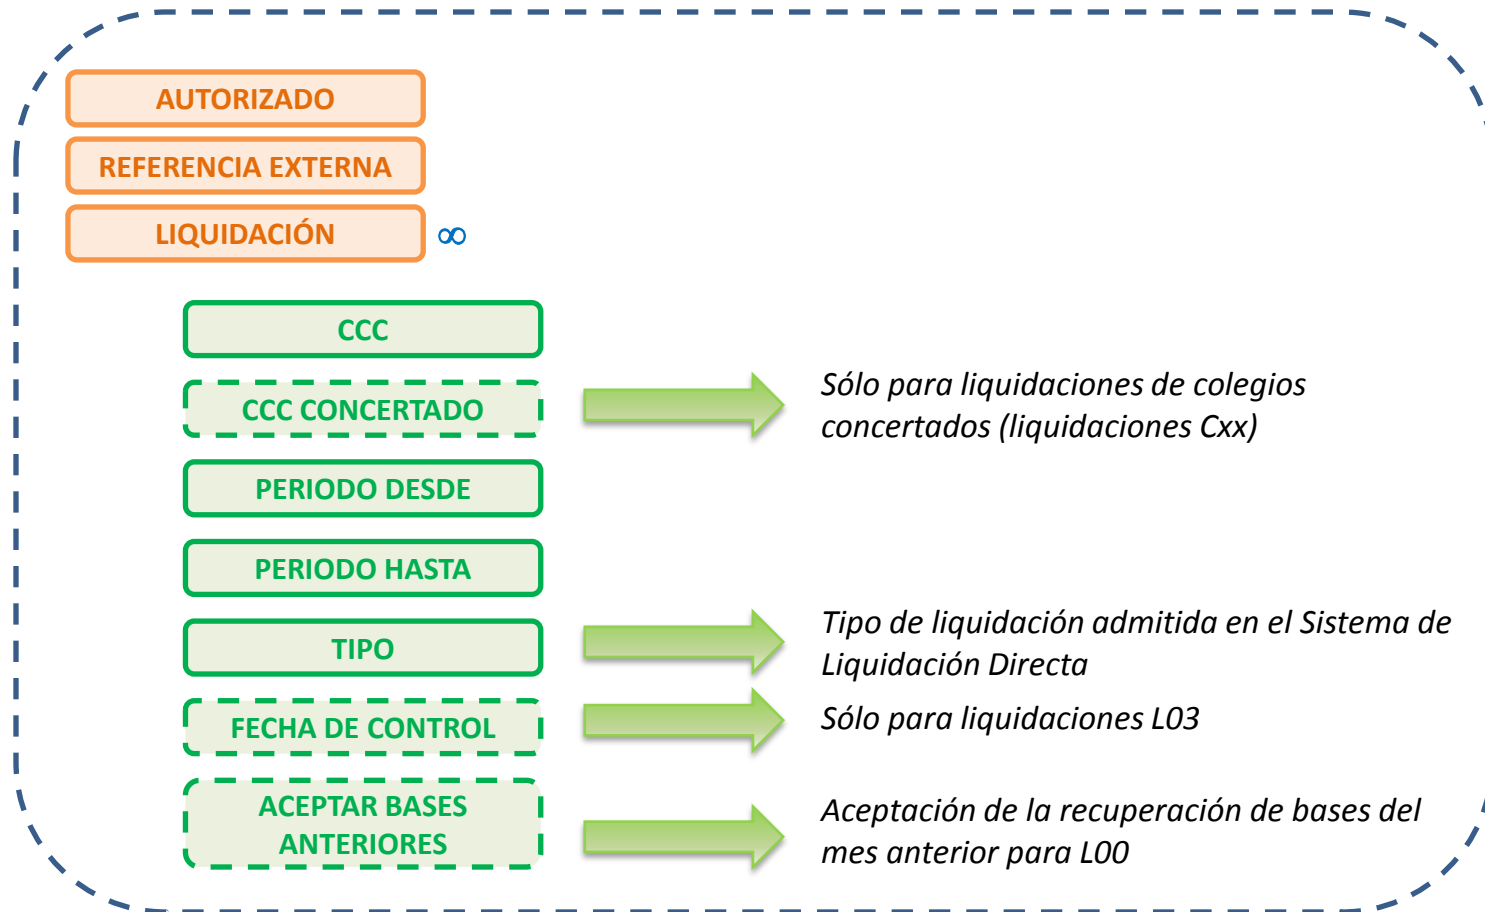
AUTORIZADO

REFERENCIA EXTERNA

LIQUIDACIÓN $\infty$

CCC

CCC CONCERTADO

Sólo para liquidaciones de colegios concertados (liquidaciones Cxx)

PERIODO DESDE

PERIODO HASTA

TIPO

Tipo de liquidación admitida en el Sistema de Liquidación Directa

FECHA DE CONTROL

Sólo para liquidaciones L03

ACEPTAR BASES ANTERIORES

Aceptación de la recuperación de bases del mes anterior para L00